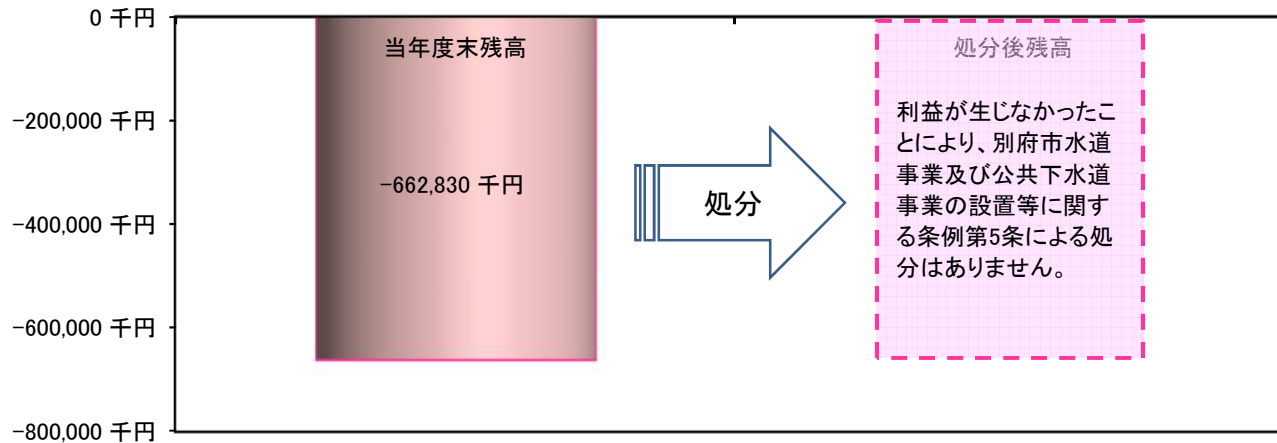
0 千円

-200,000 千円

-400,000 千円

-600,000 千円

-800,000 千円

当年度末残高

-662,830 千円

処分

処分後残高

利益が生じなかったことにより、別府市水道事業及び公共下水道事業の設置等に関する条例第5条による処分はありません。